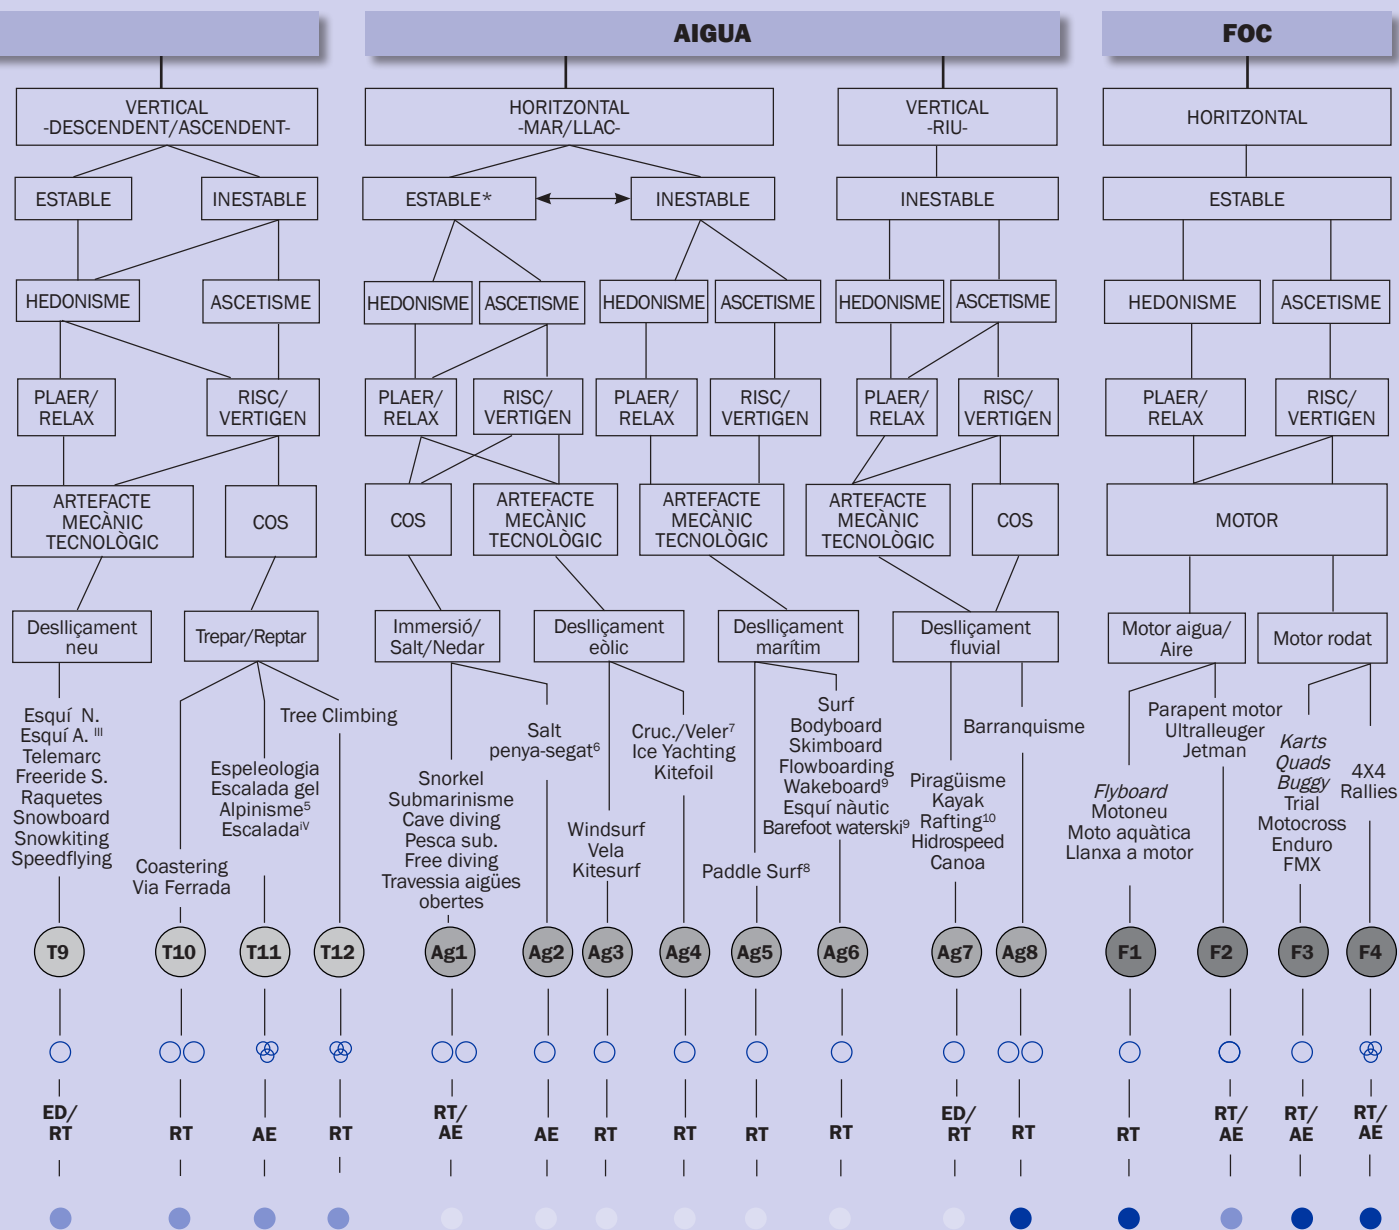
AIGUA

FOC

VERTICAL
-DESCENDENT/ASCENDENT-

HORITZONTAL
-MAR/LLAC-

VERTICAL
-RIU-

HORITZONTAL

ESTABLE

INESTABLE

ESTABLE*

INESTABLE

INESTABLE

ESTABLE

HEDONISME

ASCETISME

HEDONISME

ASCETISME

HEDONISME

ASCETISME

HEDONISME

ASCETISME

HEDONISME

ASCETISME

PLAER/ RELAX

RISC/ VERTIGEN

PLAER/ RELAX

RISC/ VERTIGEN

PLAER/ RELAX

RISC/ VERTIGEN

PLAER/ RELAX

RISC/ VERTIGEN

PLAER/ RELAX

RISC/ VERTIGEN

ARTEFACTE MECÀNIC TECNOLÒGIC

COS

COS

ARTEFACTE MECÀNIC TECNOLÒGIC

ARTEFACTE MECÀNIC TECNOLÒGIC

ARTEFACTE MECÀNIC TECNOLÒGIC

COS

MOTOR

Deslliçament neu

Trepar/Reptar

Immersió/ Salt/Nedar

Deslliçament eòlic

Deslliçament marítim

Deslliçament fluvial

Motor aigua/ Aire

Motor rodat

Esquí N.
Esquí A. $^{III}$
Telemarc
Freeride S.
Raquetes
Snowboard
Snowkiting
Speedflying

Coastering
Via Ferrada

Espeleologia
Escalada gel
Alpinisme$^{5}$
Escalada$^{IV}$

Tree Climbing

Snorkel
Submarinisme
Cave diving
Pesca sub.
Free diving
Travessia aigües obertes

Salt penya-segat$^{6}$

Windsurf
Vela
Kitesurf

Cruc./Veler$^{7}$
Ice Yachting
Kitefoil

Paddle Surf$^{8}$

Surf
Bodyboard
Skimboard
Flowboarding
Wakeboard$^{9}$
Esquí nàutic
Barefoot waterski$^{9}$

Piragüisme
Kayak
Rafting$^{10}$
Hidrospeed
Canoa

Barranquisme

Flyboard
Motoneu
Moto aquàtica
Llanxa a motor

Parapent motor
Ultralleuger
Jetman

Karts
Quads
Buggy
Trial
Motocross
Enduro
FMX

4X4
Rallies

T9 T10 T11 T12 Ag1 Ag2 Ag3 Ag4 Ag5 Ag6 Ag7 Ag8 F1 F2 F3 F4

ED/ RT
RT
AE
RT
RT/ AE
AE
RT
RT
RT
RT
ED/ RT
RT
RT
RT/ AE
RT/ AE
RT/ AE